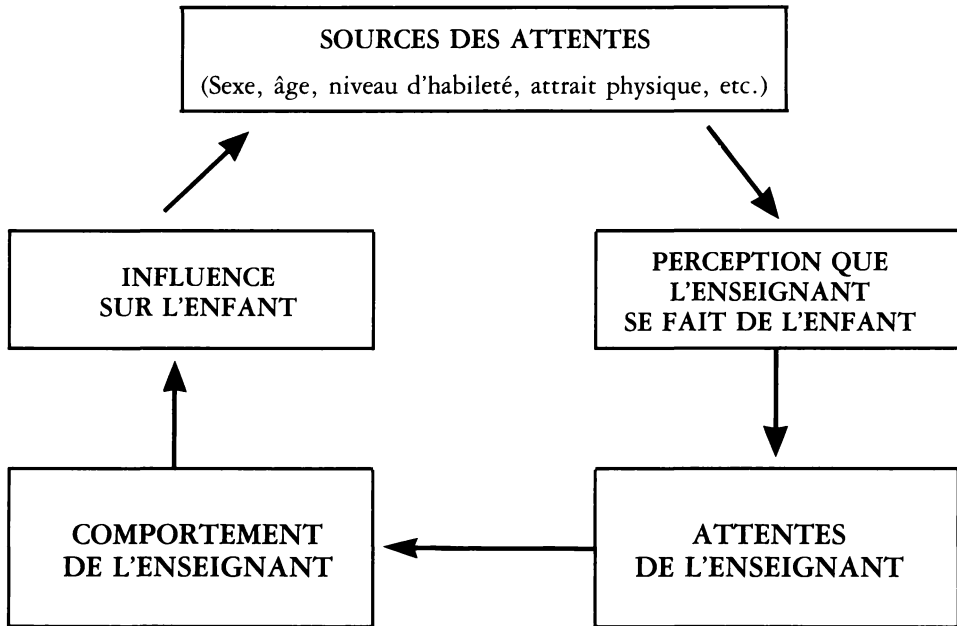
SOURCES DES ATTENTES
(Sexe, âge, niveau d'habileté, attrait physique, etc.)

PERCEPTION QUE L'ENSEIGNANT SE FAIT DE L'ENFANT

ATTENTES DE L'ENSEIGNANT

COMPORTEMENT DE L'ENSEIGNANT

INFLUENCE SUR L'ENFANT